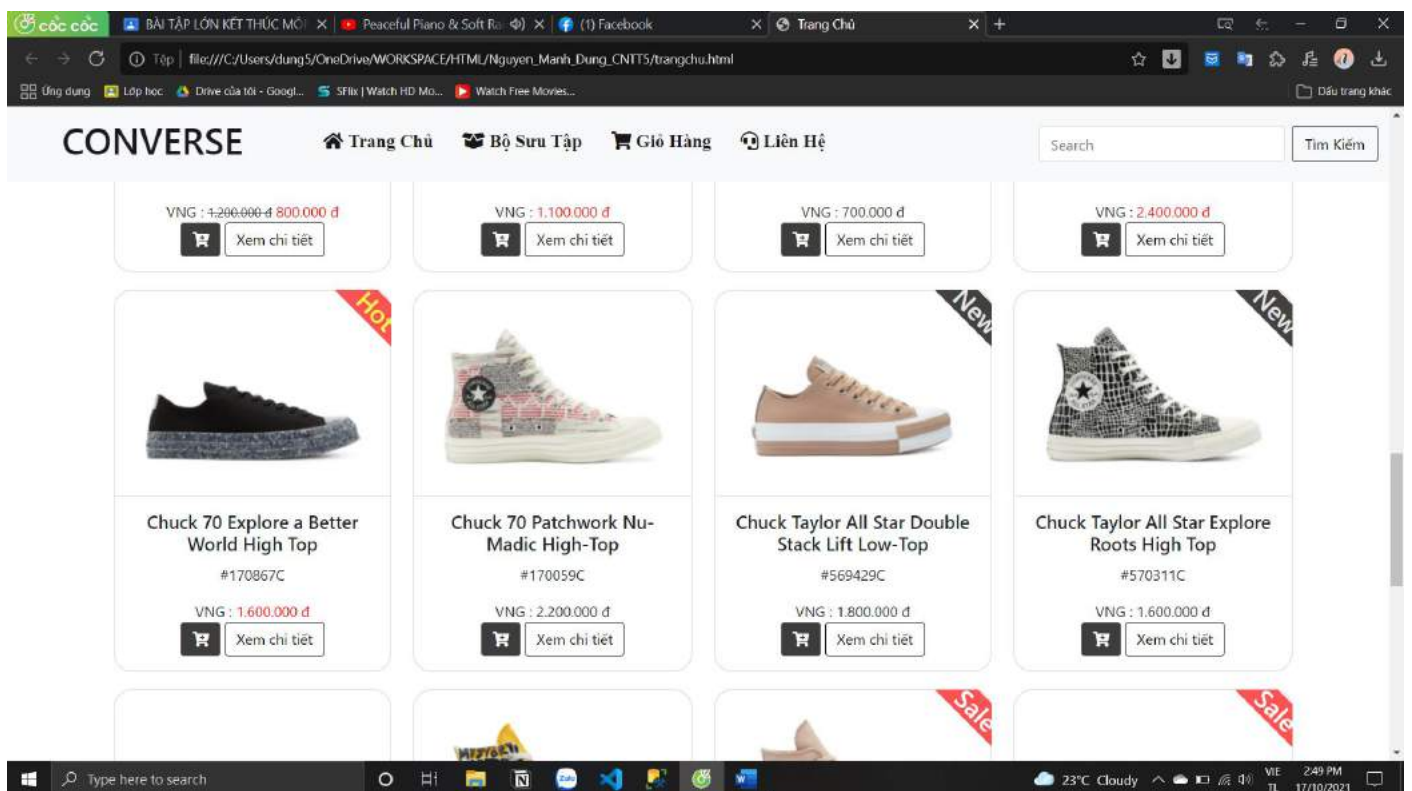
cốc cốc | BÀI TẬP LỚN KẾT THÚC MÔ × | Peaceful Piano & Soft Ra × | (1) Facebook × | Trang Chủ × | +

Tệp | file:///C:/Users/dung5/OneDrive/WORKSPACE/HTML/Nguyen_Manh_Dung_CNTT5/trangchu.html

Ứng dụng | Lớp học | Drive của tôi - Googl... | SFlix | Watch HD Mo... | Watch Free Movies... | Dấu trang khác

CONVERSE

Trang Chủ | Bộ Sưu Tập | Giỏ Hàng | Liên Hệ

Search | Tìm Kiếm

VNG : ~~1.200.000 đ~~ 800.000 đ
Xem chi tiết

VNG : 1.100.000 đ
Xem chi tiết

VNG : 700.000 đ
Xem chi tiết

VNG : 2.400.000 đ
Xem chi tiết

Hot

Chuck 70 Explore a Better World High Top
#170867C
VNG : 1.600.000 đ
Xem chi tiết

Chuck 70 Patchwork Nu-Madic High-Top
#170059C
VNG : 2.200.000 đ
Xem chi tiết

New

Chuck Taylor All Star Double Stack Lift Low-Top
#569429C
VNG : 1.800.000 đ
Xem chi tiết

New

Chuck Taylor All Star Explore Roots High Top
#570311C
VNG : 1.600.000 đ
Xem chi tiết

Sale

Sale

Type here to search | 23°C Cloudy | VIE TL | 2:49 PM 17/10/2021